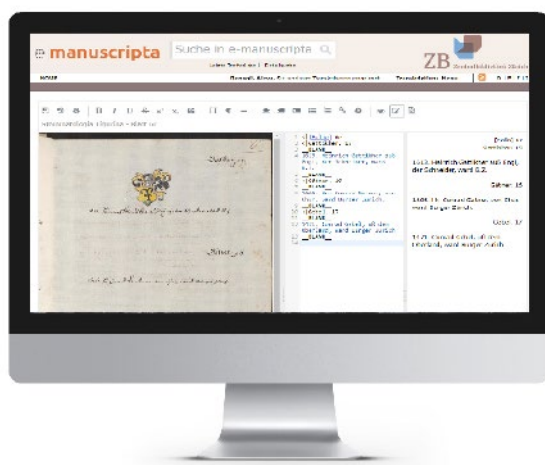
e-manuscripta

Suche in e-manuscripta

ZB Zentralbibliothek Zürich

Gerber. 16

1513. Heinrich Gesshauer vom Engi, der Schneider, ward G.Z.

Gerber. 17

1406. Ulr. Conrad Gebser, von Glaus, ward Burger Zürich.

1475. Conrad Gebel, ab dem Oberland, ward burger zurich.

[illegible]